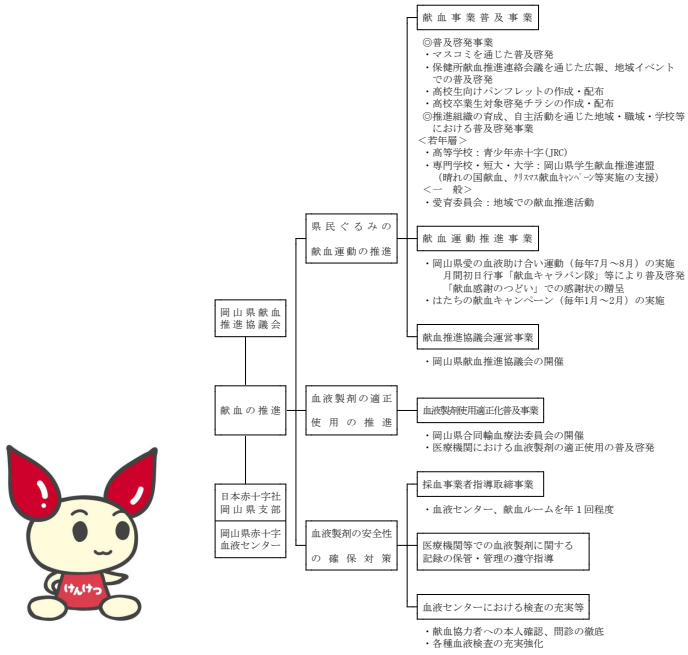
岡山県献血推進協議会

献血の推進

日本赤十字社岡山県支部

岡山県赤十字血液センター

県民ぐるみの献血運動の推進

血液製剤の適正使用の推進

血液製剤の安全性の確保対策

献血事業普及事業

◎普及啓発事業
・マスコミを通じた普及啓発
・保健所献血推進連絡会議を通じた広報、地域イベントでの普及啓発
・高校生向けパンフレットの作成・配布
・高校卒業生対象啓発チラシの作成・配布
◎推進組織の育成、自主活動を通じた地域・職域・学校等における普及啓発事業
＜若年層＞
・高等学校：青少年赤十字(JRC)
・専門学校・短大・大学：岡山県学生献血推進連盟（晴れの国献血、ｸﾘｽﾏｽ献血ｷｬﾝﾍﾟｰﾝ等実施の支援）
＜一　般＞
・愛育委員会：地域での献血推進活動

献血運動推進事業

・岡山県愛の血液助け合い運動（毎年7月～8月）の実施
月間初日行事「献血キャラバン隊」等により普及啓発
「献血感謝のつどい」での感謝状の贈呈
・はたちの献血キャンペーン（毎年1月～2月）の実施

献血推進協議会運営事業

・岡山県献血推進協議会の開催

血液製剤使用適正化普及事業

・岡山県合同輸血療法委員会の開催
・医療機関における血液製剤の適正使用の普及啓発

採血事業者指導取締事業

・血液センター、献血ルームを年１回程度

医療機関等での血液製剤に関する記録の保管・管理の遵守指導

血液センターにおける検査の充実等

・献血協力者への本人確認、問診の徹底
・各種血液検査の充実強化

けんけつ